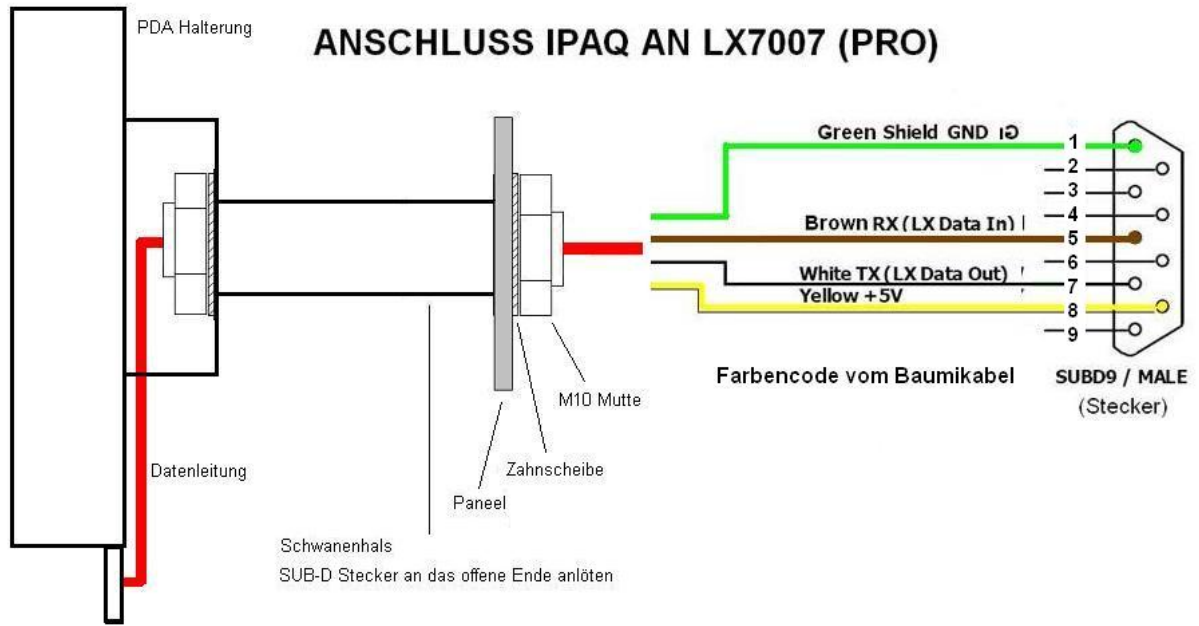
PDA Halterung

ANSCHLUSS IPAQ AN LX7007 (PRO)

Green Shield GND

Brown RX (LX Data In)

White TX (LX Data Out)

Yellow +5V

1
2
3
4
5
6
7
8
9

Farbencode vom Baumikabel

SUBD9 / MALE
(Stecker)

M10 Mutte

Zahnscheibe

Paneel

Datenleitung

Schwanenhals
SUB-D Stecker an das offene Ende anlöten